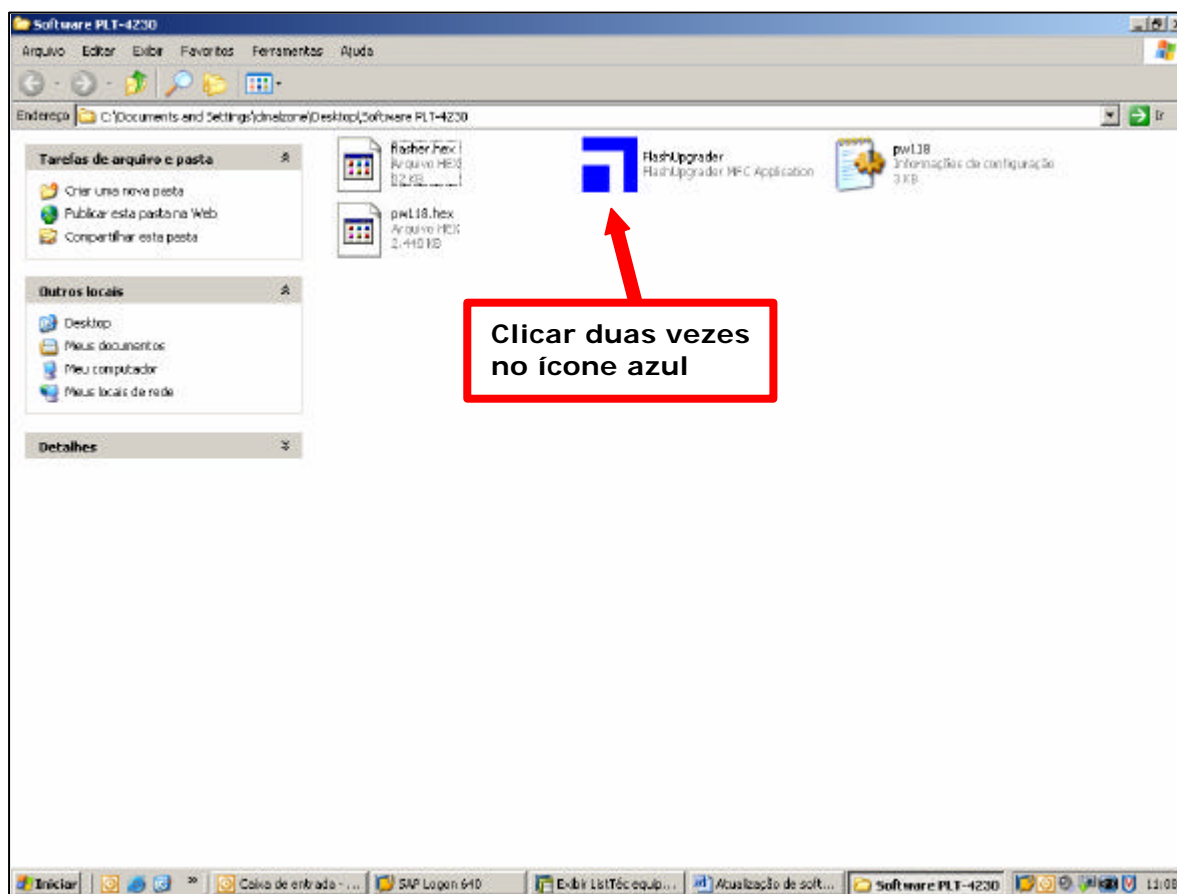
Software PLT-4230

Arquivo Editar Exibir Favoritos Ferramentas Ajuda

Endereço C:\Documents and Settings\dnaizone\Desktop\Software PLT-4230

Ir

Tarefas de arquivo e pasta

Criar uma nova pasta
Publicar esta pasta na Web
Compartilhar esta pasta

Outros locais

Desktop
Meus documentos
Meu computador
Meus locais de rede

Detalhes

flasher.hex
Arquivo HEX
82 KB

pw118.hex
Arquivo HEX
2.440 KB

FlashUpgrader
FlashUpgrader MFC Application

pw118
Informações de configuração
3 KB

Clicar duas vezes no ícone azul

Iniciar

Caixa de entrada - ...

SAP Logon 640

Exibir ListTéc equip...

Atualização de soft...

Software PLT-4230

11:08